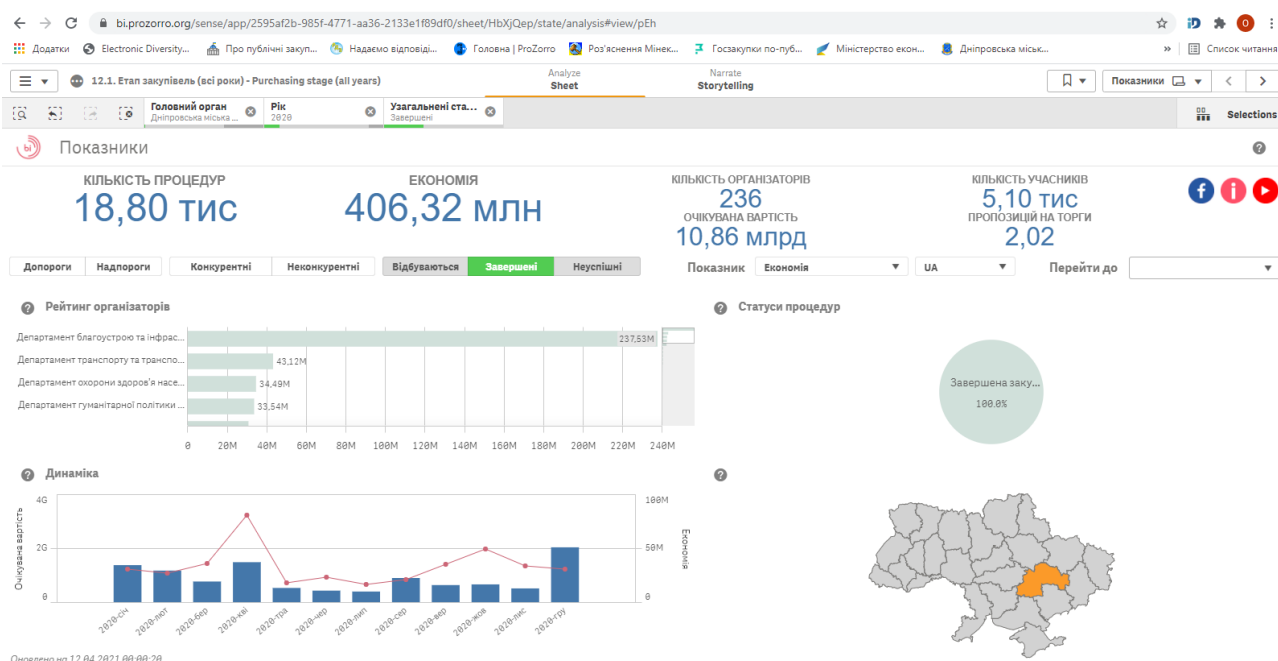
bi.prozorro.org/sense/app/2595af2b-985f-4771-aa36-2133e1f89df0/sheet/HbXjQep/state/analysis#view/pEh

Додатки  Electronic Diversity...  Про публічні закуп...  Надаємо відповіді...  Головна | ProZorro  Роз'яснення Мінек...  Госзакупки по-пуб...  Міністерство екон...  Дніпровська міськ...  »  Список читання

12.1. Етап закупівель (всі роки) - Purchasing stage (all years)

Analyze
Sheet

Narrate
Storytelling

Показники

Головний орган
Дніпровська міська ...

Рік
2020

Узагальнені ста...
Завершені

Selections

Показники

КІЛЬКІСТЬ ПРОЦЕДУР
18,80 тис

ЕКОНОМІЯ
406,32 млн

КІЛЬКІСТЬ ОРГАНІЗАТОРІВ
236
ОЧІКУВАНА ВАРТІСТЬ
10,86 млрд

КІЛЬКІСТЬ УЧАСНИКІВ
5,10 тис
ПРОПОЗИЦІЙ НА ТОРГИ
2,02

Допороги  Надпороги  Конкурентні  Неконкурентні  Відбуваються  Завершені  Неуспішні

Показник  Економія  UA  Перейти до

Рейтинг організаторів

Департамент благоустрою та інфрас... 237,53M
Департамент транспорту та транспо... 43,12M
Департамент охорони здоров'я насе... 34,49M
Департамент гуманітарної політики ... 33,54M

0 20M 40M 60M 80M 100M 120M 140M 160M 180M 200M 220M 240M

Статуси процедур

Завершена заку...
100.0%

Динаміка

4G
2G
0
Очікувана вартість

100M
50M
0
Економія

2020-січ 2020-лют 2020-бер 2020-кві 2020-тра 2020-чер 2020-лип 2020-сер 2020-вер 2020-жов 2020-лис 2020-гру

Оновлено на 12.04.2021 00:00:20